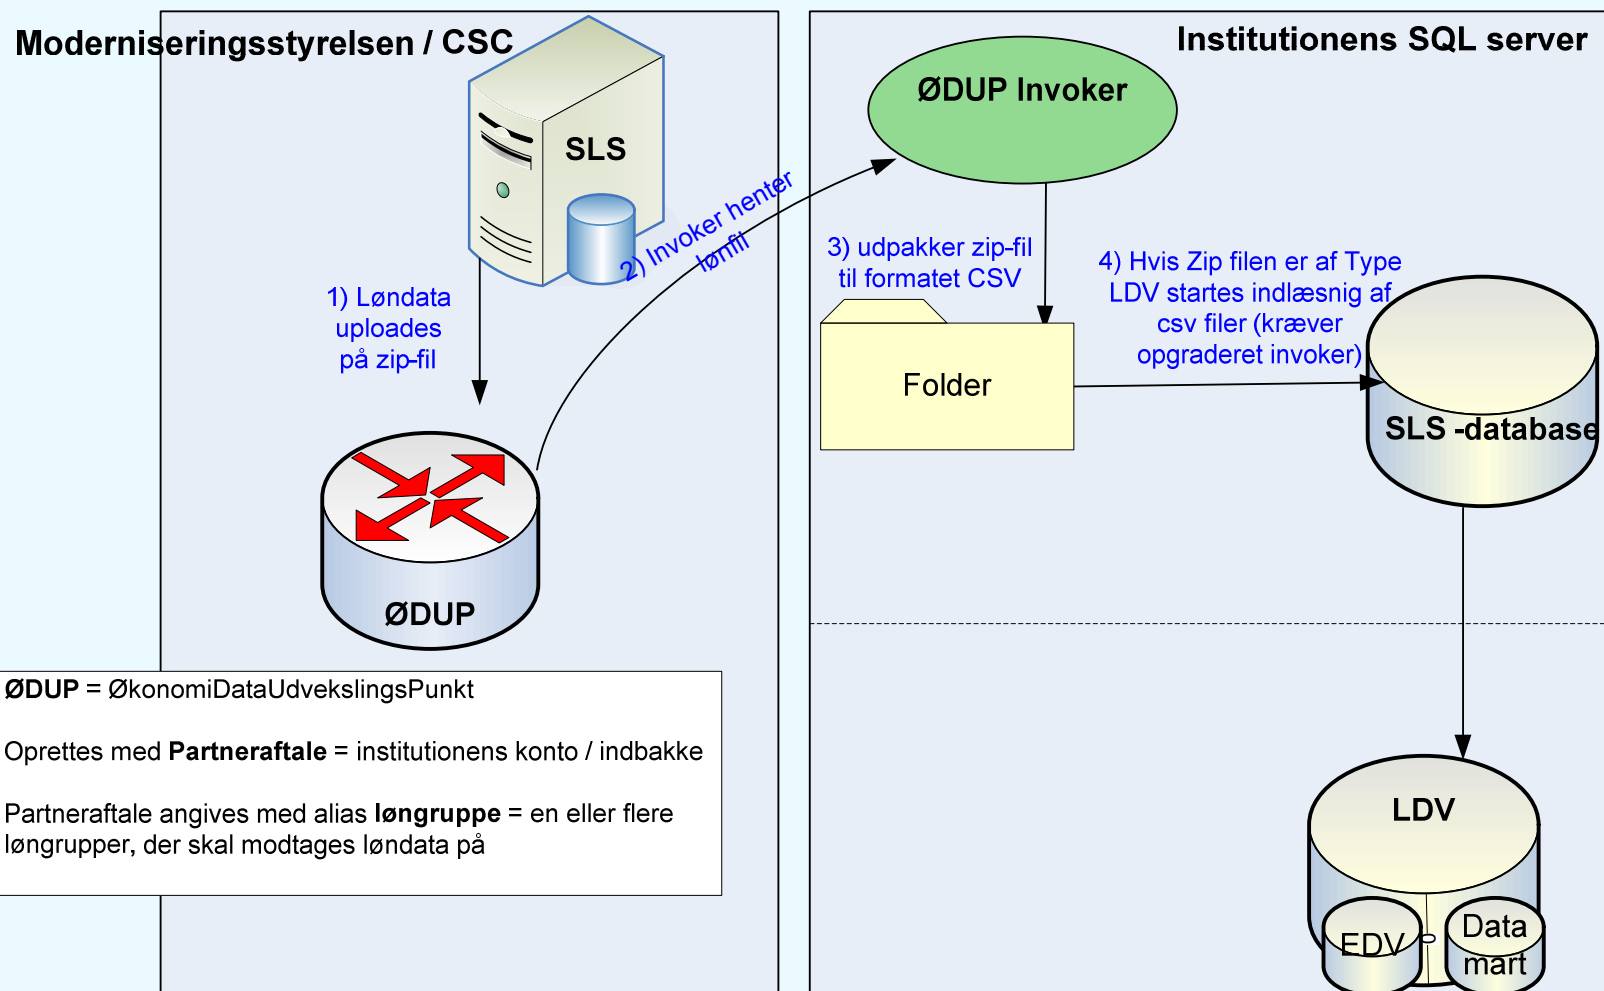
Moderniseringsstyrelsen / CSC

SLS

1) Løndata uploades på zip-fil

2) Invoker henter lønfil

ØDUP

Institutionens SQL server

ØDUP Invoker

3) udpakker zip-fil til formatet CSV

Folder

4) Hvis Zip filen er af Type LDV startes indlæsnig af csv filer (kræver opgraderet invoker)

SLS -database

LDV

EDV

Data mart

**ØDUP** = ØkonomiDataUdvekslingsPunkt

Oprettes med **Partneraftale** = institutionens konto / indbakke

Partneraftale angives med alias **løngruppe** = en eller flere løngrupper, der skal modtages løndata på